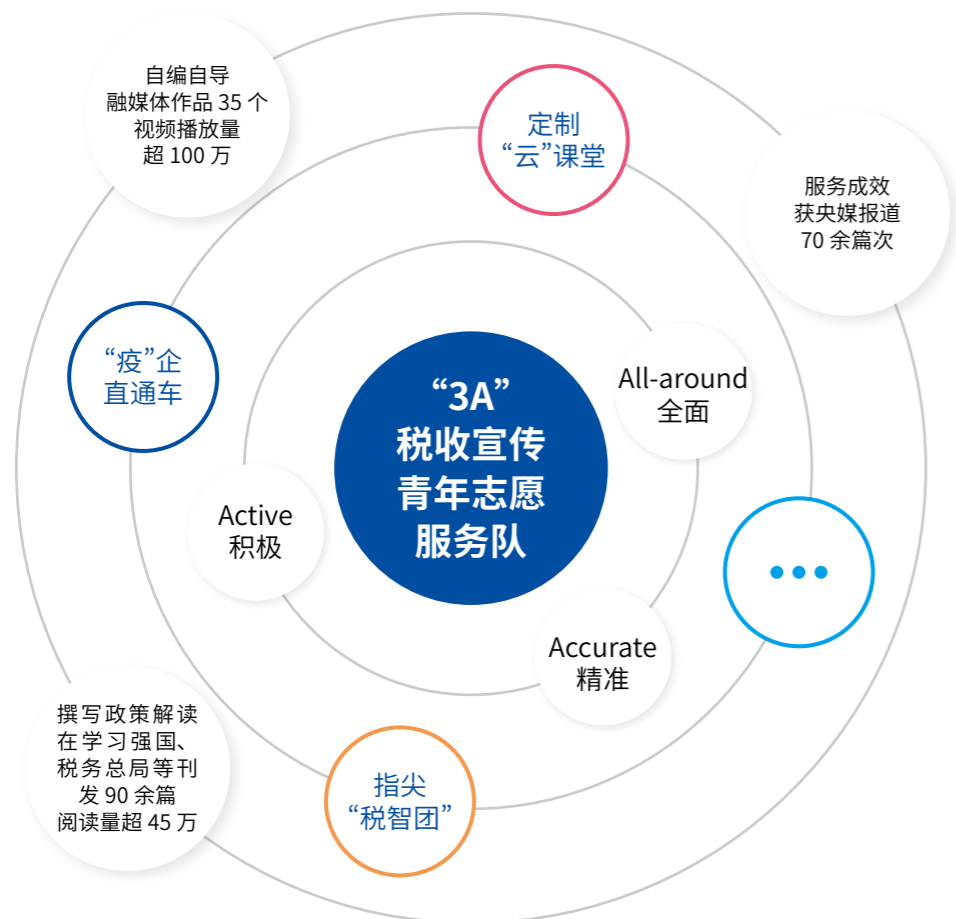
“3A”
税收宣传
青年志愿
服务队

自编自导
融媒体作品 35 个
视频播放量
超 100 万

定制
“云”课堂

服务成效
获央媒报道
70 余篇次

“疫”企
直通车

All-around
全面

Active
积极

Accurate
精准

撰写政策解读
在学习强国、
税务总局等刊
发 90 余篇
阅读量超 45 万

指尖
“税智团”